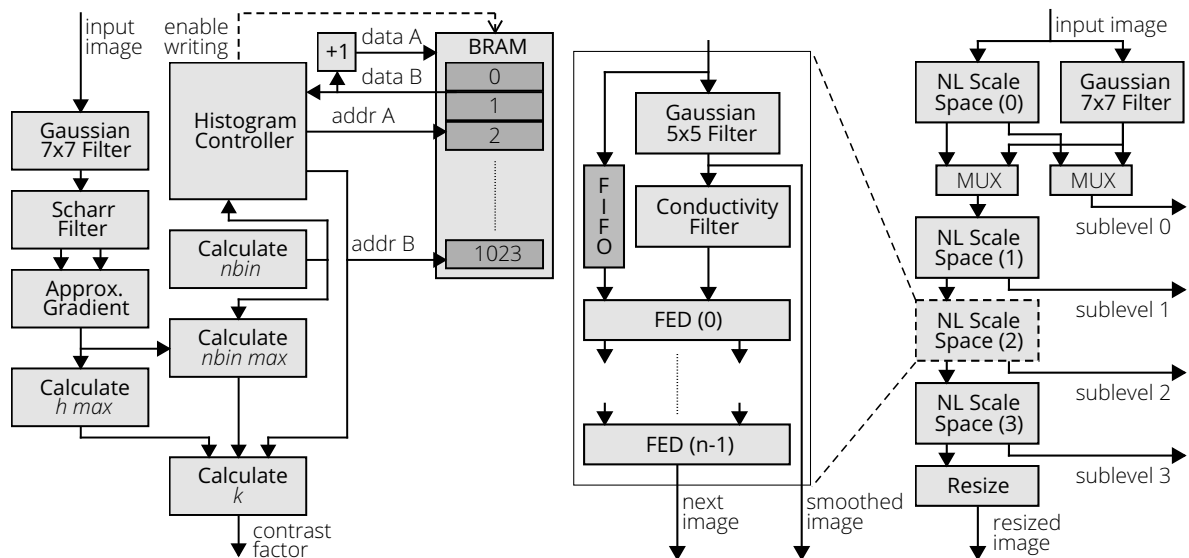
input image

Gaussian 7x7 Filter

Scharr Filter

Approx. Gradient

Calculate *h max*

enable writing

Histogram Controller

+1

data A

data B

addr A

addr B

BRAM

0

1

2

1023

Calculate *nbin*

Calculate *nbin max*

Calculate *k*

contrast factor

F I F O

Gaussian 5x5 Filter

Conductivity Filter

FED (0)

FED (n-1)

next image

smoothed image

input image

NL Scale Space (0)

Gaussian 7x7 Filter

MUX

MUX

sublevel 0

NL Scale Space (1)

sublevel 1

NL Scale Space (2)

sublevel 2

NL Scale Space (3)

sublevel 3

Resize

resized image